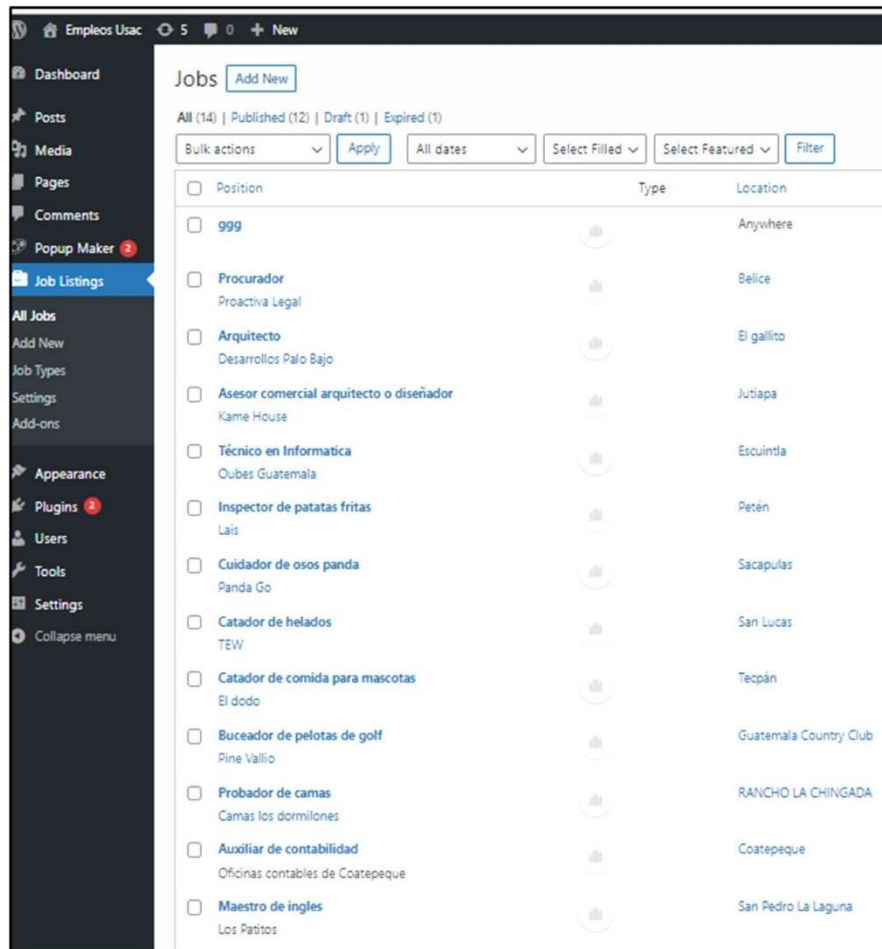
Empleos Usac 5 0 + New

Dashboard
Posts
Media
Pages
Comments
Popup Maker 2
Job Listings
All Jobs
Add New
Job Types
Settings
Add-ons
Appearance
Plugins 2
Users
Tools
Settings
Collapse menu

Jobs Add New

All (14) | Published (12) | Draft (1) | Expired (1)

Bulk actions Apply All dates Select Filled Select Featured Filter

| Position | Type | Location |
|---|---|---|
| ggg | | Anywhere |
| Procurador Proactiva Legal | | Belice |
| Arquitecto Desarrollos Palo Bajo | | El gallito |
| Asesor comercial arquitecto o diseñador Kame House | | Jutiapa |
| Técnico en Informatica Oubes Guatemala | | Escuintla |
| Inspector de patatas fritas Lais | | Petén |
| Cuidador de osos panda Panda Go | | Sacapulas |
| Catador de helados TEW | | San Lucas |
| Catador de comida para mascotas El dodo | | Tecpán |
| Buceador de pelotas de golf Pine Vallio | | Guatemala Country Club |
| Probador de camas Camas los dormilones | | RANCHO LA CHINGADA |
| Auxiliar de contabilidad Oficinas contables de Coatepeque | | Coatepeque |
| Maestro de ingles Los Patitos | | San Pedro La Laguna |